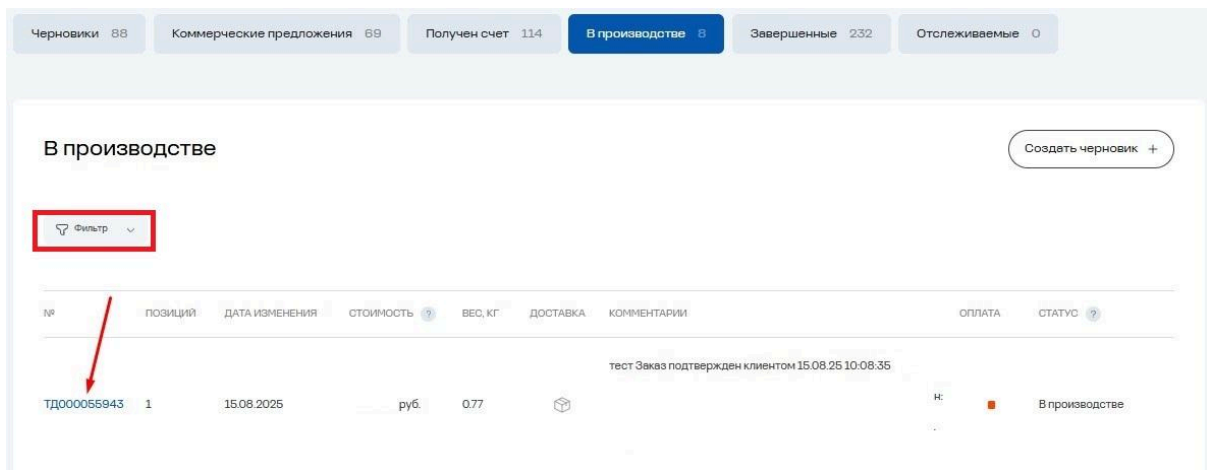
Черновики 88 | Коммерческие предложения 69 | Получен счет 114 | В производстве 8 | Завершенные 232 | Отслеживаемые 0

В производстве

Создать черновик +

Фильтр

| № | ПОЗИЦИЙ | ДАТА ИЗМЕНЕНИЯ | СТОИМОСТЬ ? | ВЕС, КГ | ДОСТАВКА | КОММЕНТАРИИ | ОПЛАТА | СТАТУС ? |
|---|---|---|---|---|---|---|---|---|
| ТД000055943 | 1 | 15.08.2025 | руб. | 0.77 | | тест Заказ подтвержден клиентом 15.08.25 10:08:35 | | В производстве |